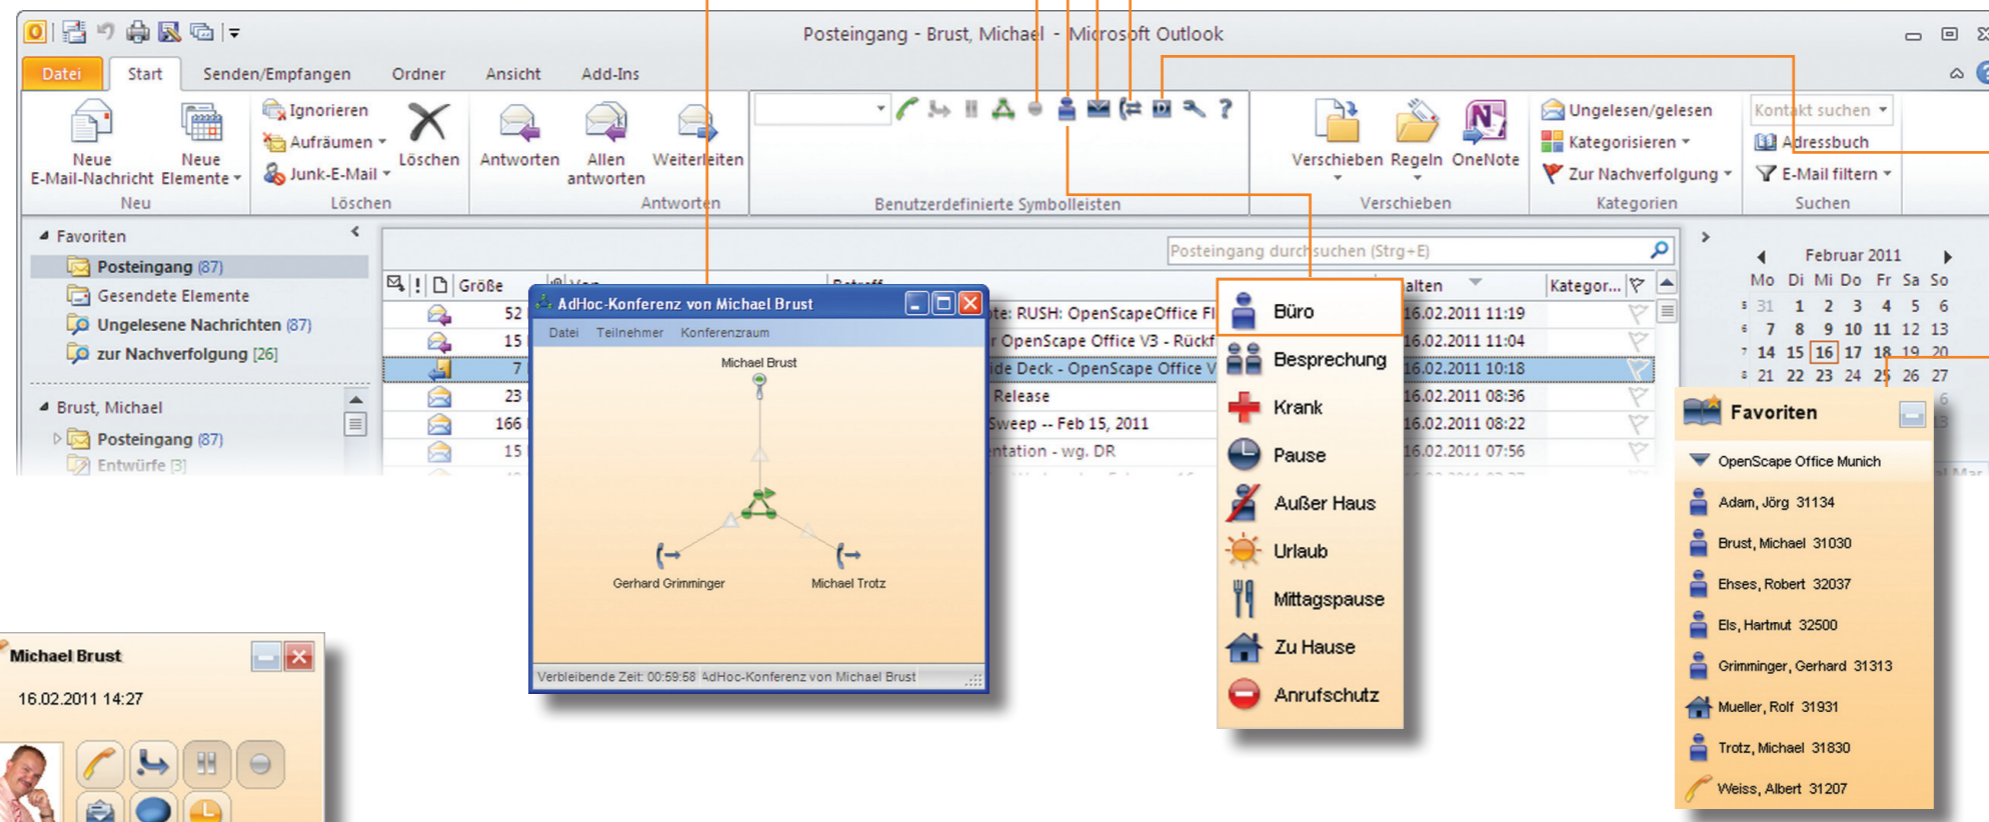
Posteingang - Brust, Michael - Microsoft Outlook

Datei Start Senden/Empfangen Ordner Ansicht Add-Ins

Neue E-Mail-Nachricht Neue Elemente
Neu
Ignorieren Aufräumen Junk-E-Mail Löschen
Löschen
Antworten Allen antworten Weiterleiten
Antworten
Benutzerdefinierte Symbolleisten
Verschieben Regeln OneNote
Verschieben
Ungelesen/gelesen Kategorisieren Zur Nachverfolgung
Kategorien
Kontakt suchen Adressbuch E-Mail filtern
Suchen

Favoriten
Posteingang (87)
Gesendete Elemente
Ungelesene Nachrichten (87)
zur Nachverfolgung [26]
Brust, Michael
Posteingang (87)
Entwürfe [3]

Posteingang durchsuchen (Strg+E)

Größe
52
15
7
23
166
15

te: RUSH: OpenScapeOffice FI
r OpenScape Office V3 - Rückf
ide Deck - OpenScape Office V
Release
Sweep -- Feb 15, 2011
ntation - wg. DR

alten Kategor...
16.02.2011 11:19
16.02.2011 11:04
16.02.2011 10:18
16.02.2011 08:36
16.02.2011 08:22
16.02.2011 07:56

Februar 2011
Mo Di Mi Do Fr Sa So
31 1 2 3 4 5 6
7 8 9 10 11 12 13
14 15 16 17 18 19 20
21 22 23 24 25 26 27

AdHoc-Konferenz von Michael Brust
Datei Teilnehmer Konferenzraum
Michael Brust
Gerhard Grimminger
Michael Trotz
Verbleibende Zeit: 00:59:58 AdHoc-Konferenz von Michael Brust

Büro
Besprechung
Krank
Pause
Außer Haus
Urlaub
Mittagspause
Zu Hause
Anrufschutz

Favoriten
OpenScape Office Munich
Adam, Jörg 31134
Brust, Michael 31030
Ehses, Robert 32037
Els, Hartmut 32500
Grimminger, Gerhard 31313
Mueller, Rolf 31931
Trotz, Michael 31830
Weiss, Albert 31207

Michael Brust
16.02.2011 14:27